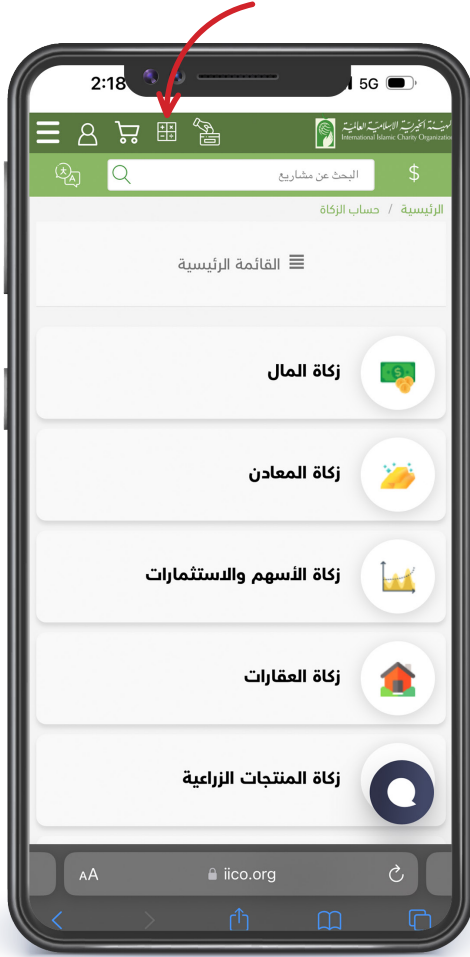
2:18
5G
الهيئة الخيرية الإسلامية العالمية
International Islamic Charity Organization
البحث عن مشاريع
$
الرئيسية / حساب الزكاة
القائمة الرئيسية
زكاة المال
زكاة المعادن
زكاة الأسهم والاستثمارات
زكاة العقارات
زكاة المنتجات الزراعية
AA iico.org